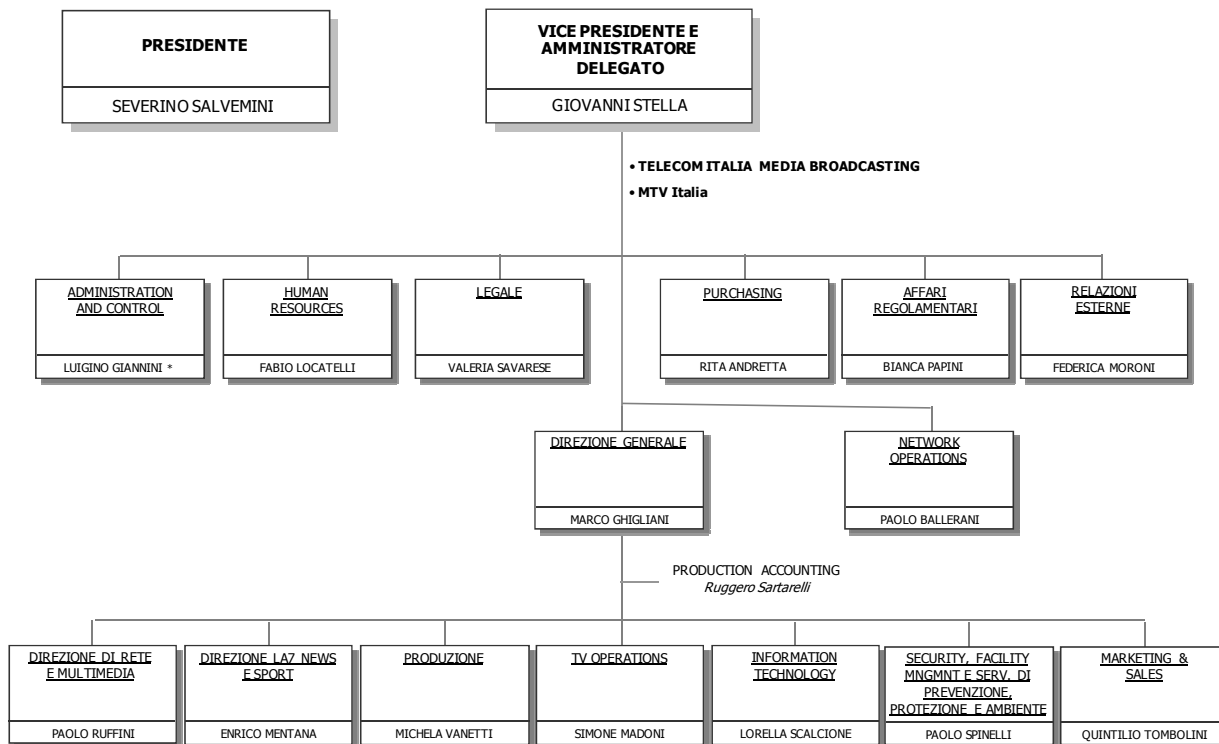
PRESIDENTE

SEVERINO SALVEMINI

VICE PRESIDENTE E AMMINISTRATORE DELEGATO

GIOVANNI STELLA

• TELECOM ITALIA MEDIA BROADCASTING

• MTV Italia

ADMINISTRATION AND CONTROL

LUIGINO GIANNINI *

HUMAN RESOURCES

FABIO LOCATELLI

LEGALE

VALERIA SAVARESE

PURCHASING

RITA ANDRETTA

AFFARI REGOLAMENTARI

BIANCA PAPINI

RELAZIONI ESTERNE

FEDERICA MORONI

DIREZIONE GENERALE

MARCO GHIGLIANI

NETWORK OPERATIONS

PAOLO BALLERANI

PRODUCTION ACCOUNTING
Ruggero Sartarelli

DIREZIONE DI RETE E MULTIMEDIA

PAOLO RUFFINI

DIREZIONE LA7 NEWS E SPORT

ENRICO MENTANA

PRODUZIONE

MICHELA VANETTI

TV OPERATIONS

SIMONE MADONI

INFORMATION TECHNOLOGY

LORELLA SCALCIONE

SECURITY, FACILITY MNGMNT E SERV. DI PREVENZIONE, PROTEZIONE E AMBIENTE

PAOLO SPINELLI

MARKETING & SALES

QUINTILIO TOMBOLINI